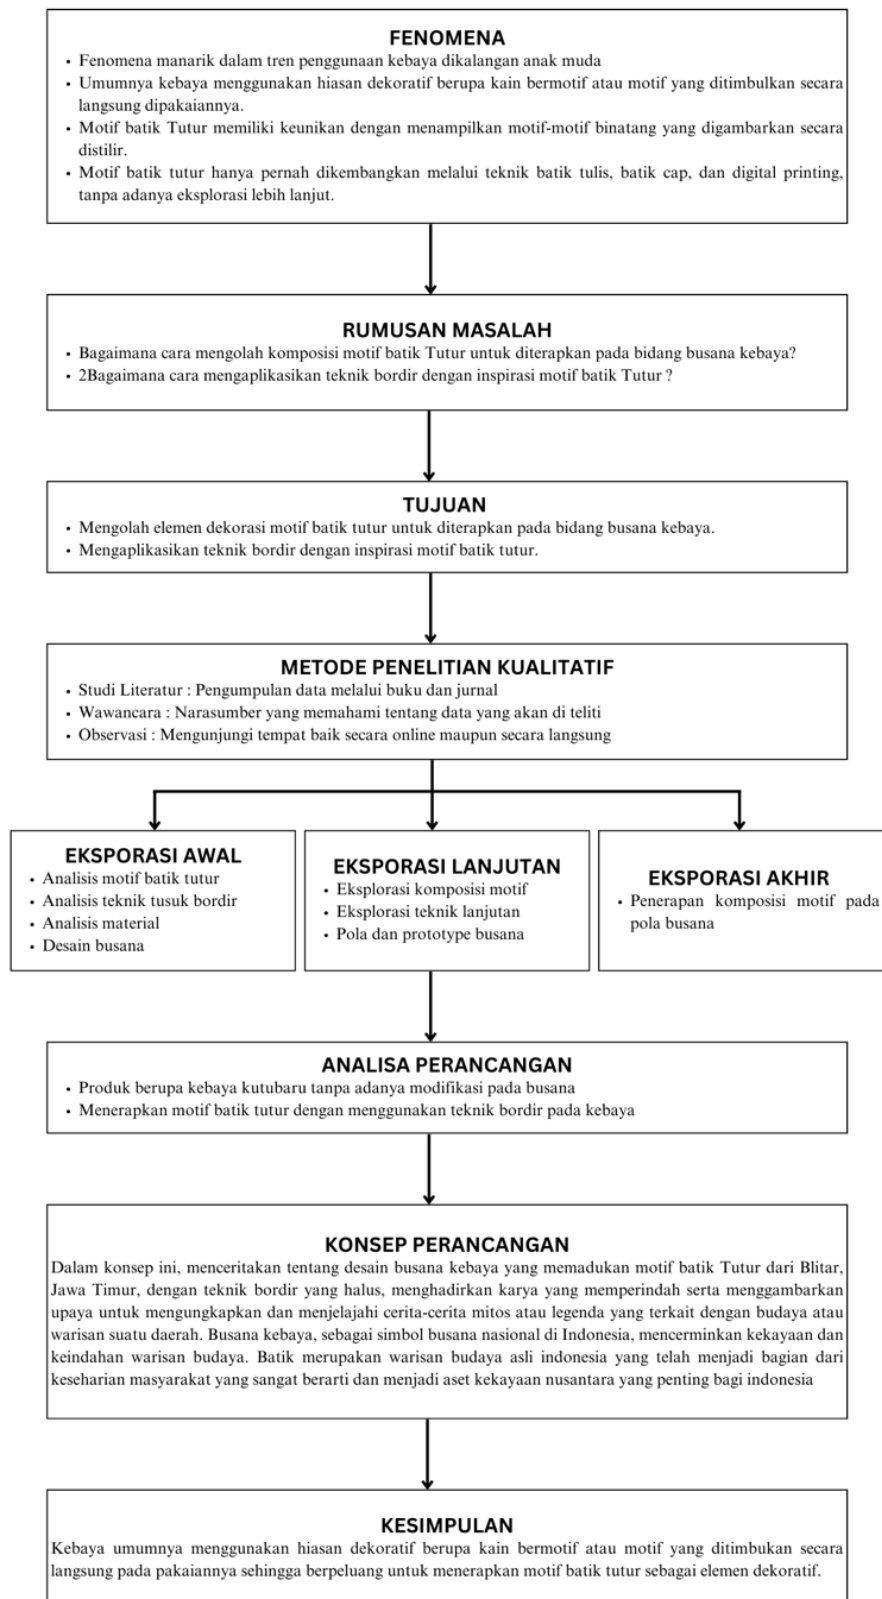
FENOMENA

• Fenomena manarik dalam tren penggunaan kebaya dikalangan anak muda
• Umumnya kebaya menggunakan hiasan dekoratif berupa kain bermotif atau motif yang ditimbulkan secara langsung dipakaiannya.
• Motif batik Tutur memiliki keunikan dengan menampilkan motif-motif binatang yang digambarkan secara distilir.
• Motif batik tutur hanya pernah dikembangkan melalui teknik batik tulis, batik cap, dan digital printing, tanpa adanya eksplorasi lebih lanjut.

RUMUSAN MASALAH

• Bagaimana cara mengolah komposisi motif batik Tutur untuk diterapkan pada bidang busana kebaya?
• 2Bagaimana cara mengaplikasikan teknik bordir dengan inspirasi motif batik Tutur ?

TUJUAN

• Mengolah elemen dekorasi motif batik tutur untuk diterapkan pada bidang busana kebaya.
• Mengaplikasikan teknik bordir dengan inspirasi motif batik tutur.

METODE PENELITIAN KUALITATIF

• Studi Literatur : Pengumpulan data melalui buku dan jurnal
• Wawancara : Narasumber yang memahami tentang data yang akan di teliti
• Observasi : Mengunjungi tempat baik secara online maupun secara langsung

EKSPORASI AWAL

• Analisis motif batik tutur
• Analisis teknik tusuk bordir
• Analisis material
• Desain busana

EKSPORASI LANJUTAN

• Eksplorasi komposisi motif
• Eksplorasi teknik lanjutan
• Pola dan prototype busana

EKSPORASI AKHIR

• Penerapan komposisi motif pada pola busana

ANALISA PERANCANGAN

• Produk berupa kebaya kutubaru tanpa adanya modifikasi pada busana
• Menerapkan motif batik tutur dengan menggunakan teknik bordir pada kebaya

KONSEP PERANCANGAN

Dalam konsep ini, menceritakan tentang desain busana kebaya yang memadukan motif batik Tutur dari Blitar, Jawa Timur, dengan teknik bordir yang halus, menghadirkan karya yang memperindah serta menggambarkan upaya untuk mengungkapkan dan menjelajahi cerita-cerita mitos atau legenda yang terkait dengan budaya atau warisan suatu daerah. Busana kebaya, sebagai simbol busana nasional di Indonesia, mencerminkan kekayaan dan keindahan warisan budaya. Batik merupakan warisan budaya asli indonesia yang telah menjadi bagian dari keseharian masyarakat yang sangat berarti dan menjadi aset kekayaan nusantara yang penting bagi indonesia

KESIMPULAN

Kebaya umumnya menggunakan hiasan dekoratif berupa kain bermotif atau motif yang ditimbukan secara langsung pada pakaiannya sehingga berpeluang untuk menerapkan motif batik tutur sebagai elemen dekoratif.